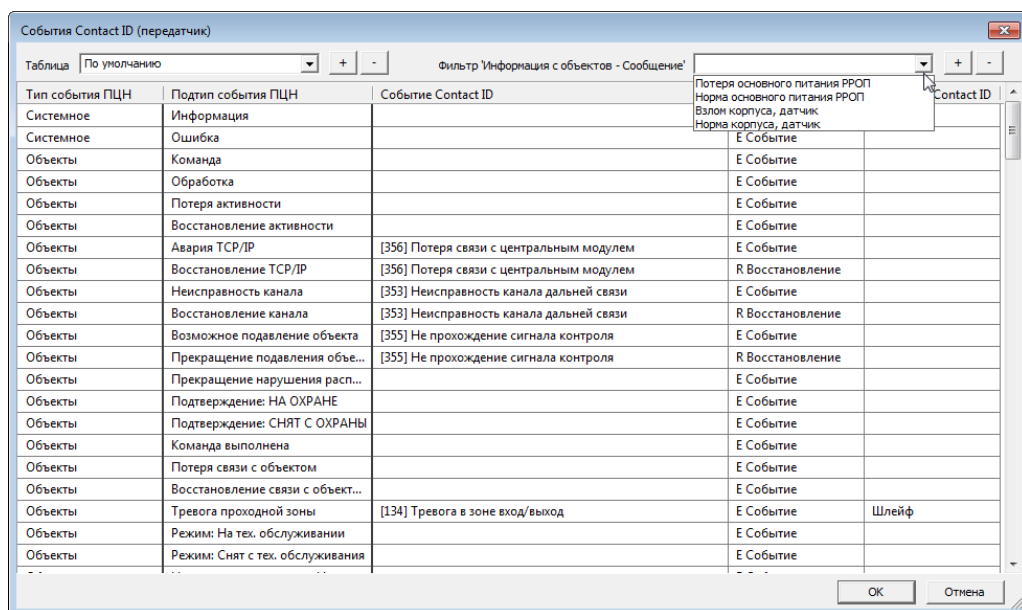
События Contact ID (передатчик)

Таблица По умолчанию + -

Фильтр 'Информация с объектов - Сообщение' + -

Потеря основного питания РРОП
Норма основного питания РРОП
Взлом корпуса, датчик
Норма корпуса, датчик

| Тип события ПЦН | Подтип события ПЦН | Событие Contact ID | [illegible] | Contact ID |
|---|---|---|---|---|
| Системное | Информация | | | |
| Системное | Ошибка | | E Событие | |
| Объекты | Команда | | E Событие | |
| Объекты | Обработка | | E Событие | |
| Объекты | Потеря активности | | E Событие | |
| Объекты | Восстановление активности | | E Событие | |
| Объекты | Авария TCP/IP | [356] Потеря связи с центральным модулем | E Событие | |
| Объекты | Восстановление TCP/IP | [356] Потеря связи с центральным модулем | R Восстановление | |
| Объекты | Неисправность канала | [353] Неисправность канала дальней связи | E Событие | |
| Объекты | Восстановление канала | [353] Неисправность канала дальней связи | R Восстановление | |
| Объекты | Возможное подавление объекта | [355] Не прохождение сигнала контроля | E Событие | |
| Объекты | Прекращение подавления объе... | [355] Не прохождение сигнала контроля | R Восстановление | |
| Объекты | Прекращение нарушения расп... | | E Событие | |
| Объекты | Подтверждение: НА ОХРАНЕ | | E Событие | |
| Объекты | Подтверждение: СНЯТ С ОХРАНЫ | | E Событие | |
| Объекты | Команда выполнена | | E Событие | |
| Объекты | Потеря связи с объектом | | E Событие | |
| Объекты | Восстановление связи с объект... | | E Событие | |
| Объекты | Тревога проходной зоны | [134] Тревога в зоне вход/выход | E Событие | Шлейф |
| Объекты | Режим: На тех. обслуживании | | E Событие | |
| Объекты | Режим: Снят с тех. обслуживания | | E Событие | |

OK Отмена